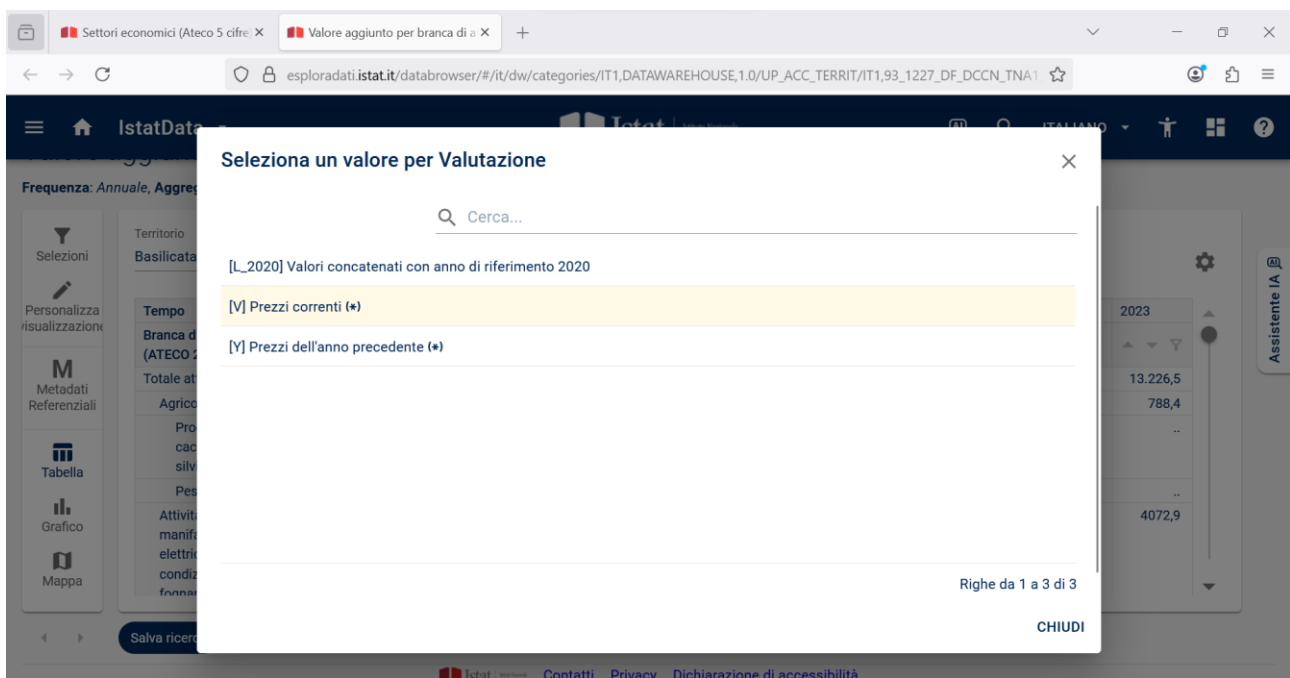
Settori economici (Ateco 5 cifre) ×
Valore aggiunto per branca di a ×
+

esploradati.istat.it/databrowser/#/it/dw/categories/IT1,DATAWAREHOUSE,1.0/UP_ACC_TERRIT/IT1,93_1227_DF_DCCN_TNA1

IstatData

ITALIANO

Frequenza: Annuale, Aggreg

Selezioni
Personalizza visualizzazione
Metadati Referenziali
Tabella
Grafico
Mappa

Territorio
Basilicata

Tempo
Branca d (ATECO 2
Totale at
Agrico
Pro cac silv
Pes
Attivit manif elettri condiz fognar

2023
13.226,5
788,4
..
..
4072,9

Salva ricer

Assistente IA

Seleziona un valore per Valutazione

Cerca...

[L_2020] Valori concatenati con anno di riferimento 2020
[V] Prezzi correnti (*)
[Y] Prezzi dell'anno precedente (*)

Righe da 1 a 3 di 3

CHIUDI

Contatti Privacy Dichiarazione di accessibilità